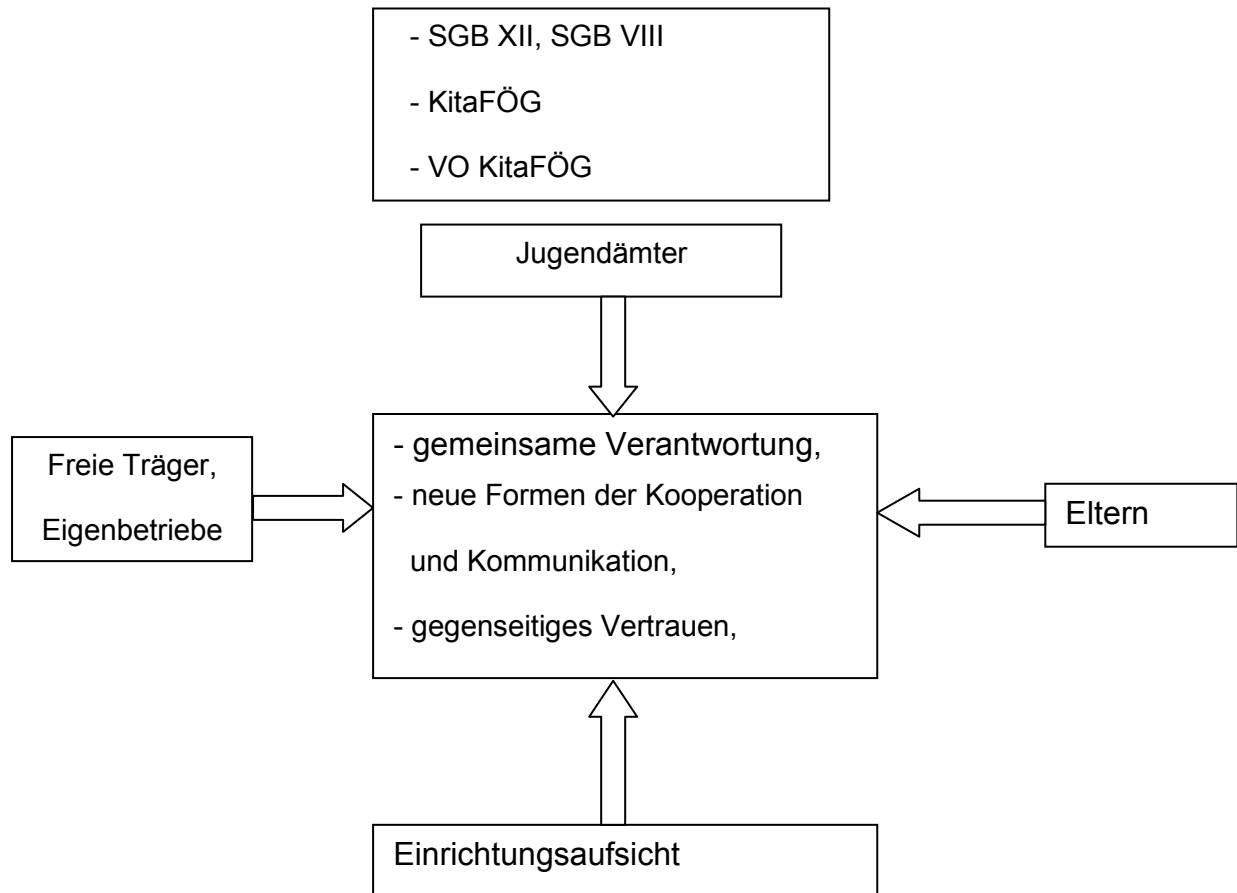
- SGB XII, SGB VIII

- KitaFÖG

- VO KitaFÖG

Jugendämter

Freie Träger,

Eigenbetriebe

- gemeinsame Verantwortung,

- neue Formen der Kooperation und Kommunikation,

- gegenseitiges Vertrauen,

Eltern

Einrichtungsaufsicht